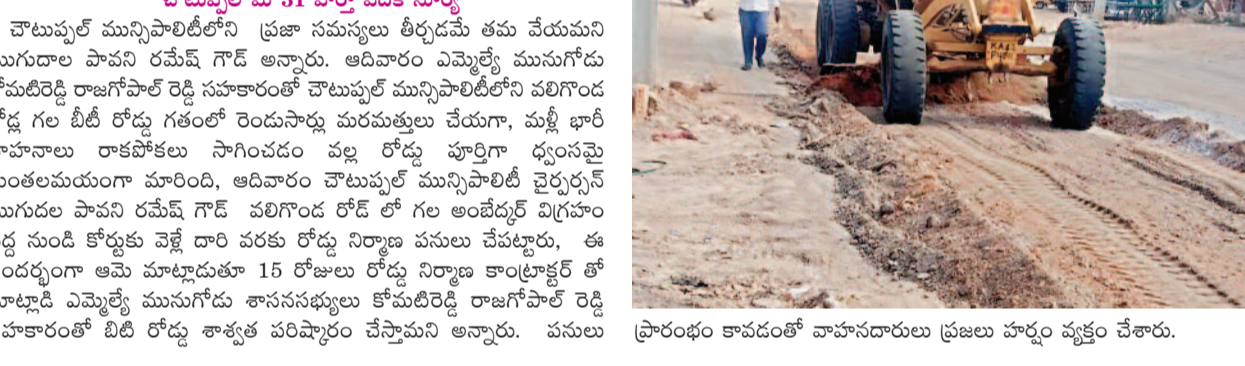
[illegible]
చౌటుప్పల్ మున్సిపాలిటీలోని ప్రజా సమస్యలు తీర్చడమే తమ ధ్యేయమని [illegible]ుగుదాల పావని రమేష్ గౌడ్ అన్నారు. ఆదివారం ఎమ్మెల్యే మునుగోడు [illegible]ోమటిరెడ్డి రాజగోపాల్ రెడ్డి సహకారంతో చౌటుప్పల్ మున్సిపాలిటీలోని వలిగొండ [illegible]ోడ్ల గల బీటీ రోడ్డు గతంలో రెండుసార్లు మరమత్తులు చేయగా, మళ్లీ భారీ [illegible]ాహనాలు రాకపోకలు సాగించడం వల్ల రోడ్డు పూర్తిగా ధ్వంసమై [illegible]ుంతలమయంగా మారింది, ఆదివారం చౌటుప్పల్ మున్సిపాలిటీ చైర్పర్సన్ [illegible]ుగుదల పావని రమేష్ గౌడ్ వలిగొండ రోడ్ లో గల అంబేద్కర్ విగ్రహం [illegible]ద్ద నుండి కోర్టుకు వెళ్లే దారి వరకు రోడ్డు నిర్మాణ పనులు చేపట్టారు, ఈ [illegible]ందర్భంగా ఆమె మాట్లాడుతూ 15 రోజులు రోడ్డు నిర్మాణ కాంట్రాక్టర్ తో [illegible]ాట్లాడి ఎమ్మెల్యే మునుగోడు శాసనసభ్యులు కోమటిరెడ్డి రాజగోపాల్ రెడ్డి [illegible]హకారంతో బిటి రోడ్డు శాశ్వత పరిష్కారం చేస్తామని అన్నారు. పనులు ప్రారంభం కావడంతో వాహనదారులు ప్రజలు హర్షం వ్యక్తం చేశారు.